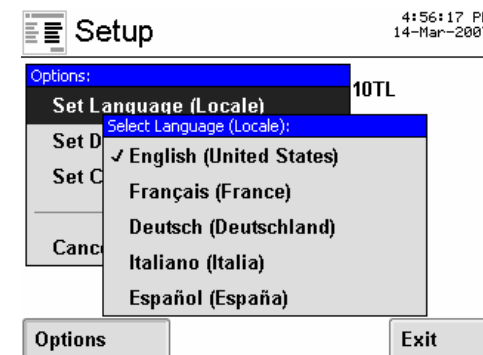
Setup

4:56:17 P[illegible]
14-Mar-200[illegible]

Options:

Set Language (Locale)

Set D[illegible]

Set C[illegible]

Canc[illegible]

10TL

Select Language (Locale):

✓ English (United States)

Français (France)

Deutsch (Deutschland)

Italiano (Italia)

Español (España)

Options

Exit